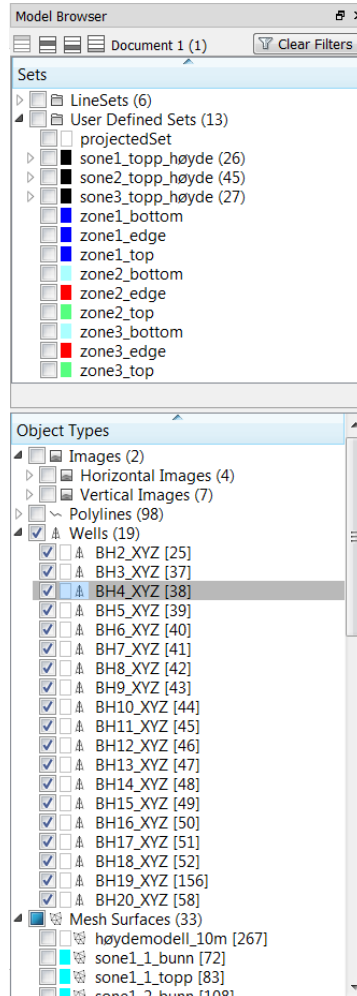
Model Browser

Document 1 (1)

Clear Filters

Sets

LineSets (6)
User Defined Sets (13)
projectedSet
sone1_topp_høyde (26)
sone2_topp_høyde (45)
sone3_topp_høyde (27)
zone1_bottom
zone1_edge
zone1_top
zone2_bottom
zone2_edge
zone2_top
zone3_bottom
zone3_edge
zone3_top

Object Types

Images (2)
Horizontal Images (4)
Vertical Images (7)
Polylines (98)
Wells (19)
BH2_XYZ [25]
BH3_XYZ [37]
BH4_XYZ [38]
BH5_XYZ [39]
BH6_XYZ [40]
BH7_XYZ [41]
BH8_XYZ [42]
BH9_XYZ [43]
BH10_XYZ [44]
BH11_XYZ [45]
BH12_XYZ [46]
BH13_XYZ [47]
BH14_XYZ [48]
BH15_XYZ [49]
BH16_XYZ [50]
BH17_XYZ [51]
BH18_XYZ [52]
BH19_XYZ [156]
BH20_XYZ [58]
Mesh Surfaces (33)
høydemodell_10m [267]
sone1_1_bunn [72]
sone1_1_topp [83]
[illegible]